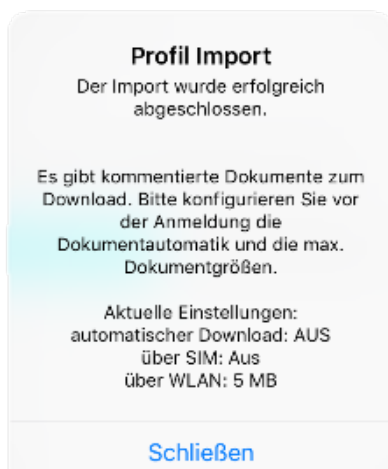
Profil Import
Der Import wurde erfolgreich abgeschlossen.

Es gibt kommentierte Dokumente zum Download. Bitte konfigurieren Sie vor der Anmeldung die Dokumentautomatik und die max. Dokumentgrößen.

Aktuelle Einstellungen:
automatischer Download: AUS
über SIM: Aus
über WLAN: 5 MB

Schließen